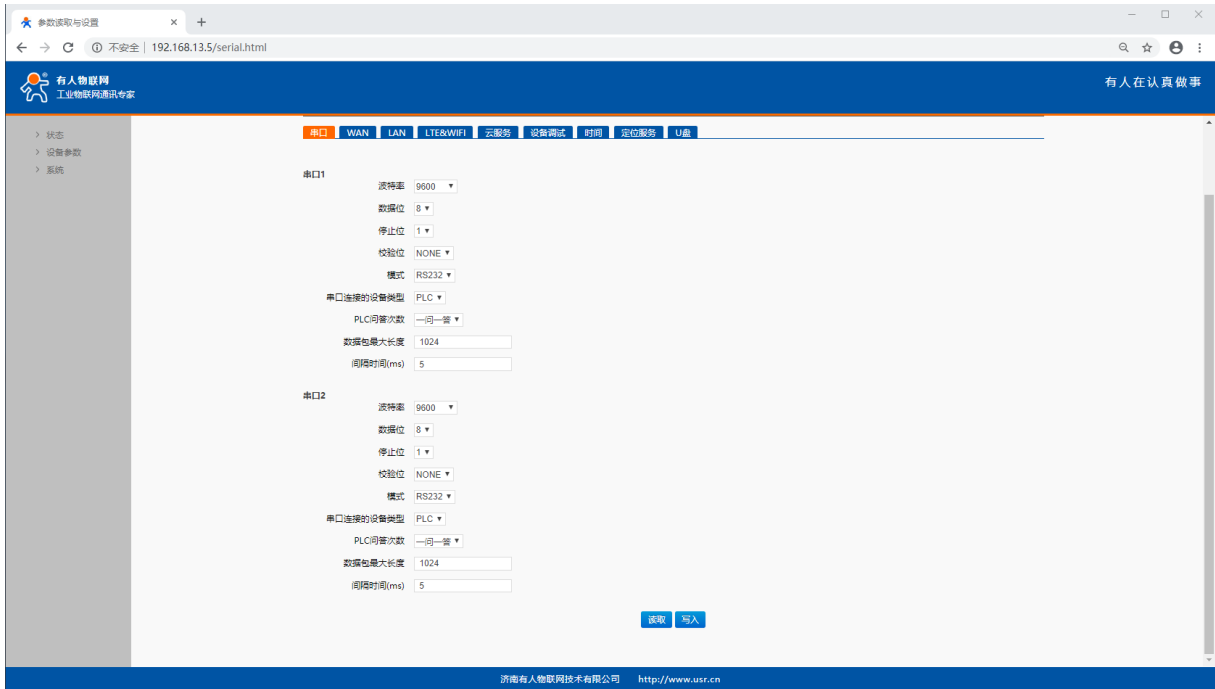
参数读取与设置 ×  +

不安全 | 192.168.13.5/serial.html

有人物联网
工业物联网通讯专家

有人在认真做事

› 状态
› 设备参数
› 系统

串口 WAN LAN LTE&WIFI 云服务 设备调试 时间 定位服务 U盘

串口1

波特率 9600
数据位 8
停止位 1
校验位 NONE
模式 RS232
串口连接的设备类型 PLC
PLC问答次数 一问一答
数据包最大长度 1024
间隔时间(ms) 5

串口2

波特率 9600
数据位 8
停止位 1
校验位 NONE
模式 RS232
串口连接的设备类型 PLC
PLC问答次数 一问一答
数据包最大长度 1024
间隔时间(ms) 5

读取 写入

济南有人物联网技术有限公司 http://www.usr.cn